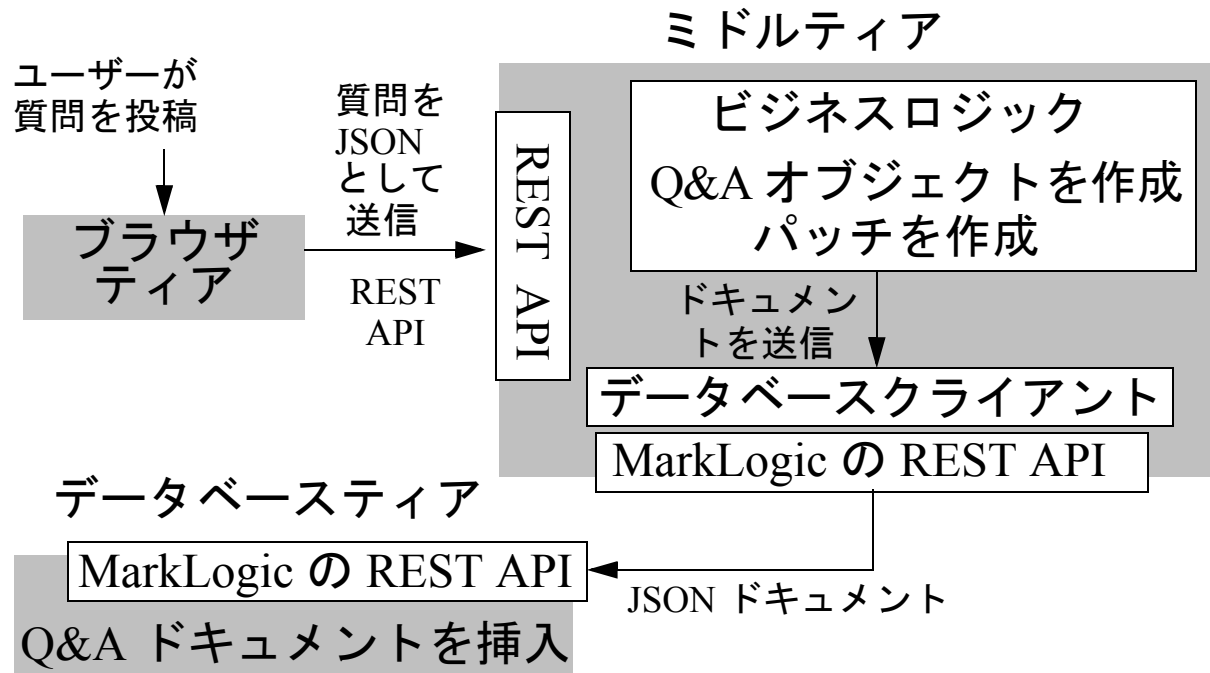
ミドルティア

ユーザーが質問を投稿

ブラウザティア

質問をJSONとして送信

REST API

REST API

ビジネスロジック

Q&A オブジェクトを作成
パッチを作成

ドキュメントを送信

データベースクライアント

MarkLogic の REST API

データベースティア

MarkLogic の REST API

JSON ドキュメント

Q&A ドキュメントを挿入